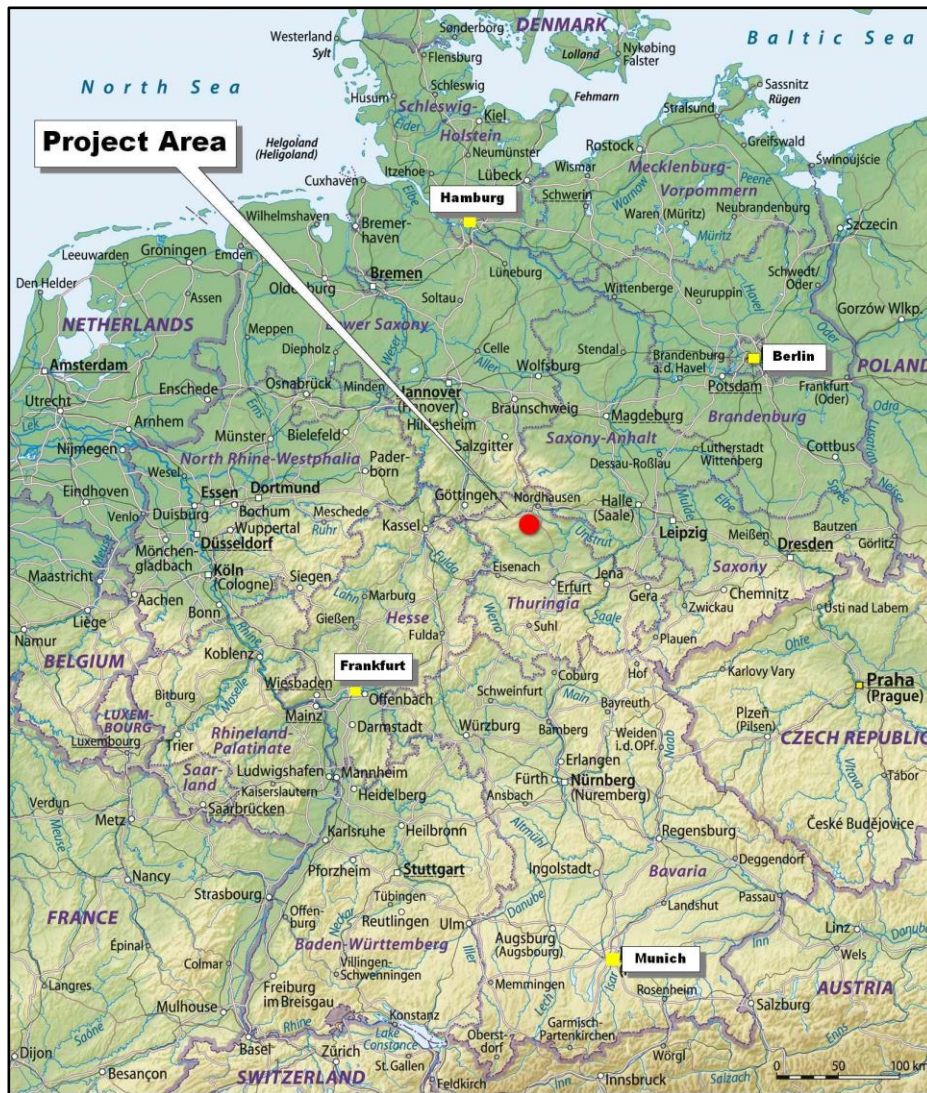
Project Area

North Sea
Baltic Sea
DENMARK
Westerland
Sylt
Sønderborg
Flensburg
Lolland
Nykøbing Falster
Sassnitz
Rügen
Schleswig
Husum
Schleswig-Holstein
Kiel
Fehmarn
Stralsund
Greifswald
Świnoujście
Helgoland (Heligoland)
Eider
Neumünster
Rostock
Itzehoe
Lübeck
Wismar
Mecklenburg-Vorpommern
Cuxhaven
Hamburg
Schwerin
Peene
Elbe
Waren (Müritz)
Neubrandenburg
Wilhelmshaven
Bremerhaven
Müritz
Szczecin
Leeuwarden
Groningen
Emden
Bremen
Lüneburg
Schwedt/Oder
Den Helder
Assen
Oldenburg
Soltau
Wittenberge
Neuruppin
Havel
Gorzów Wlkp.
NETHERLANDS
Meppen
Lower Saxony
Oder
Diepholz
Weser
Aller
Celle
Stendal
Brandenburg a.d. Havel
Berlin
Amsterdam
POLAND
Osnabrück
Minden
Hannover (Hanover)
Wolfsburg
Potsdam
Frankfurt (Oder)
Utrecht
Enschede
Ems
Braunschweig
Magdeburg
Brandenburg
Odra
Arnhem
Hildesheim
Lek
Münster
Bielefeld
Salzgitter
Saxony-Anhalt
Lutherstadt Wittenberg
Cottbus
Nijmegen
North Rhine-Westphalia
Paderborn
Dessau-Roßlau
Wesel
Lusatian Neisse
Eindhoven
Essen
Dortmund
Göttingen
Nordhausen
Halle (Saale)
Mulde
Elbe
Spree
Venlo
Duisburg
Bochum
Meschede
Kassel
Leipzig
Meißen
Bautzen
Wuppertal
Ruhr
Dresden
Görlitz
Mönchengladbach
Düsseldorf
Unstrut
Fulda
Maastricht
Köln (Cologne)
Siegen
Eisenach
Erfurt
Jena
Saxony
Aachen
Bonn
Lahn
Marburg
Werra
Thuringia
Gera
Chemnitz
Zwickau
Usti nad Labem
Liège
Gießen
Hesse
Saale
Suhl
Namur
Rhine
Fulda
Plauen
Koblenz
Ohře
BELGIUM
Frankfurt
Coburg
Hof
Karlovy Vary
Mosel
Wiesbaden
Offenbach
Main
Schweinfurt
Bayreuth
Praha (Prague)
Bitburg
LUXEMBOURG
Mainz
Darmstadt
Luxembourg
Trier
Rhineland-Palatinate
Würzburg
Bamberg
Weiden i.d. OPf.
Naab
Plzeň (Pilsen)
CZECH REPUBLIC
Saarland
Ludwigshafen
Mannheim
Erlangen
Vltava
Tábor
Kaiserslautern
Heidelberg
Fürth
Nürnberg (Nuremberg)
Verdun
Saarbrücken
Ansbach
Meuse
Metz
Altmühl
Karlsruhe
Heilbronn
Regensburg
České Budějovice
Pforzheim
Stuttgart
Ingolstadt
Deggendorf
Nancy
Bavaria
Strasbourg
Tübingen
Danube
Passau
Offenburg
Neckar
Reutlingen
Ulm
Landshut
FRANCE
Inn
Linz
Danube
Épinal
Baden-Württemberg
Augsburg (Augsburg)
Munich
Colmar
Villingen-Schwenningen
Iller
Wels
Langres
Memmingen
Lech
Isar
Rosenheim
AUSTRIA
Freiburg im Breisgau
Mulhouse
Konstanz
Salzburg
Saône
Rhine
Lake Constance
Garmisch-Partenkirchen
Enns
Dijon
Basel
Zürich
Oberstdorf
Wörgl
Salzach
Besançon
SWITZERLAND
St. Gallen
Feldkirch
Inn
Innsbruck
0
50
100 km